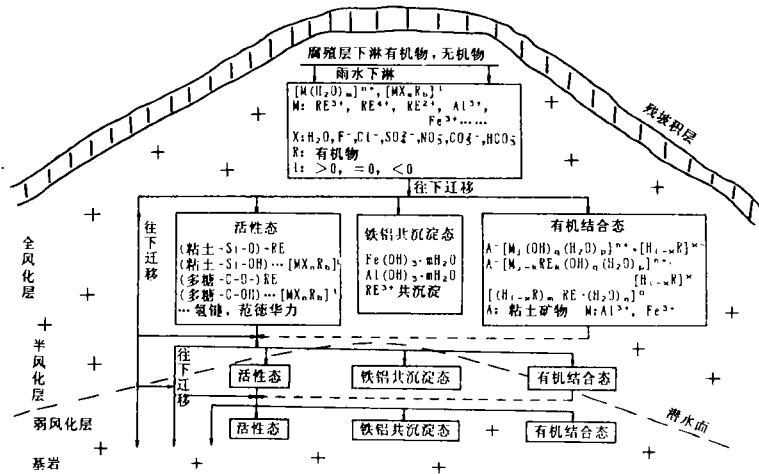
腐殖层下淋有机物，无机物

雨水下淋

$[M(H_2O)_m]^{n+}$, $[MX_nR_b]^{l}$
M: $RE^{3+}$, $RE^{4+}$, $RE^{2+}$, $Al^{3+}$, $Fe^{3+}$……
X: $H_2O$, $F^-$, $Cl^-$, $SO_4^{2-}$, $NO_3^-$, $CO_3^{2-}$, $HCO_3^-$
R: 有机物
l: >0, =0, <0

残坡积层

往下迁移

往下迁移

活性态
(粘土-Si-O)-RE
(粘土-Si-OH)…$[MX_nR_b]$
(多糖-C-O-)RE
(多糖-C-OH)…$[MX_nR_b]^{l}$
…氢键，范德华力

铁铝共沉淀态
$Fe(OH)_3 \cdot mH_2O$
$Al(OH)_3 \cdot mH_2O$
$RE^{3+}$共沉淀

有机结合态
$A^-[M_j(OH)_q(H_2O)_p]^{n+} \cdot [H_{i-x}R]^{x-}$
$A^-[M_{j-x}RE_x(OH)_q(H_2O)_p]^{n+}$
$[H_{i-x}R]^{x-}$
$[(H_{i-x}R)_m \ RE \cdot (H_2O)_n]^{a}$
A: 粘土矿物 M: $Al^{3+}$, $Fe^{3+}$

全风化层

半风化层

往下迁移

活性态

铁铝共沉淀态

有机结合态

弱风化层

潜水面

活性态

铁铝共沉淀态

有机结合态

基岩